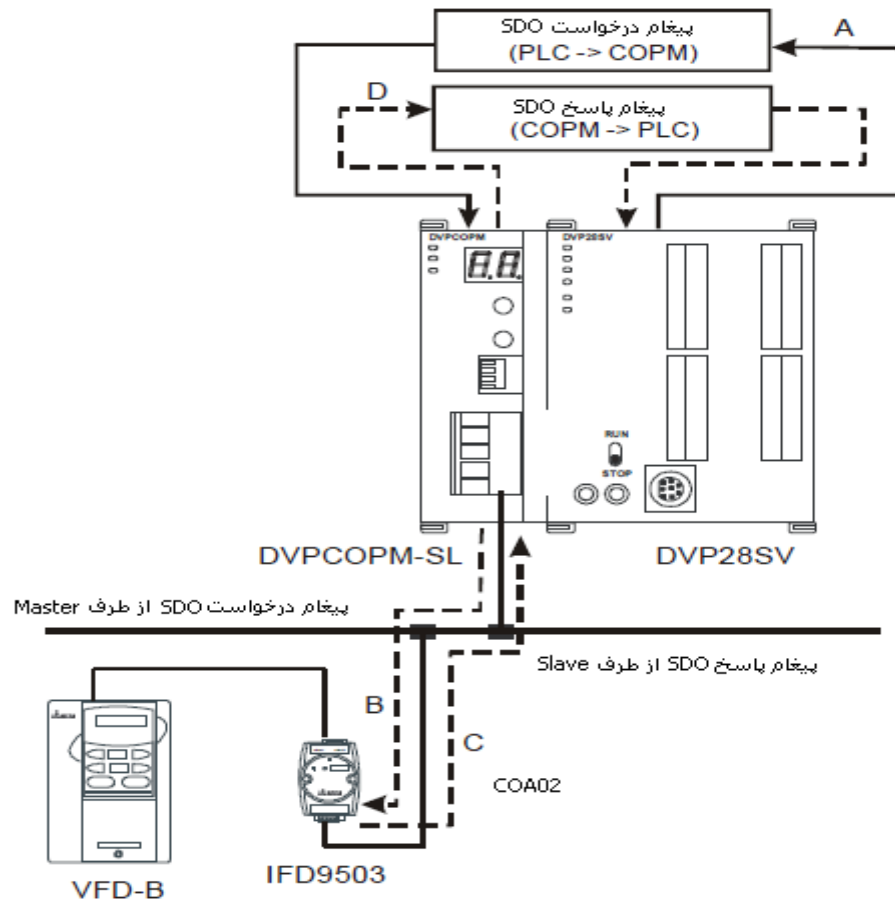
پیغام درخواست SDO
(PLC -> COPM)

A

D

پیغام پاسخ SDO
(COPM -> PLC)

DVPCOPM

DVP28SV

RUN
STOP

DVPCOPM-SL

DVP28SV

پیغام درخواست SDO از طرف Master

پیغام پاسخ SDO از طرف Slave

B

C

COA02

VFD-B

IFD9503